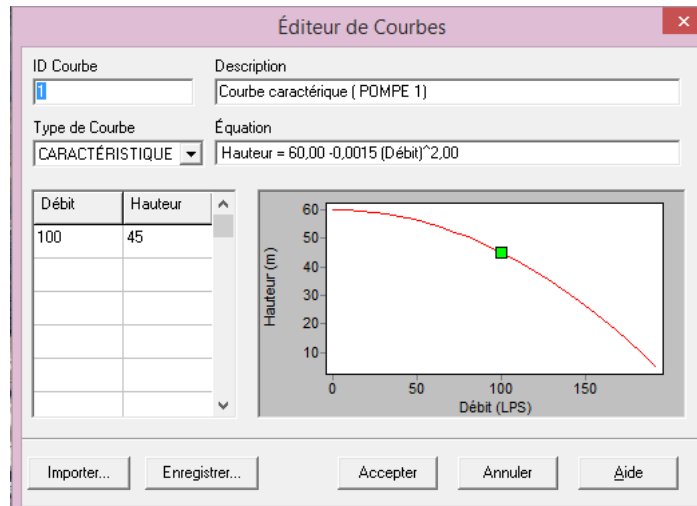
Éditeur de Courbes

ID Courbe
1

Description
Courbe caractérique ( POMPE 1)

Type de Courbe
CARACTÉRISTIQUE

Équation
Hauteur = 60,00 -0,0015 (Débit)^2,00

| Débit | Hauteur |
|---|---|
| 100 | 45 |
| | |
| | |
| | |
| | |
| | |

Hauteur (m)
60
50
40
30
20
10
0
50
100
150
Débit (LPS)

Importer...
Enregistrer...
Accepter
Annuler
Aide